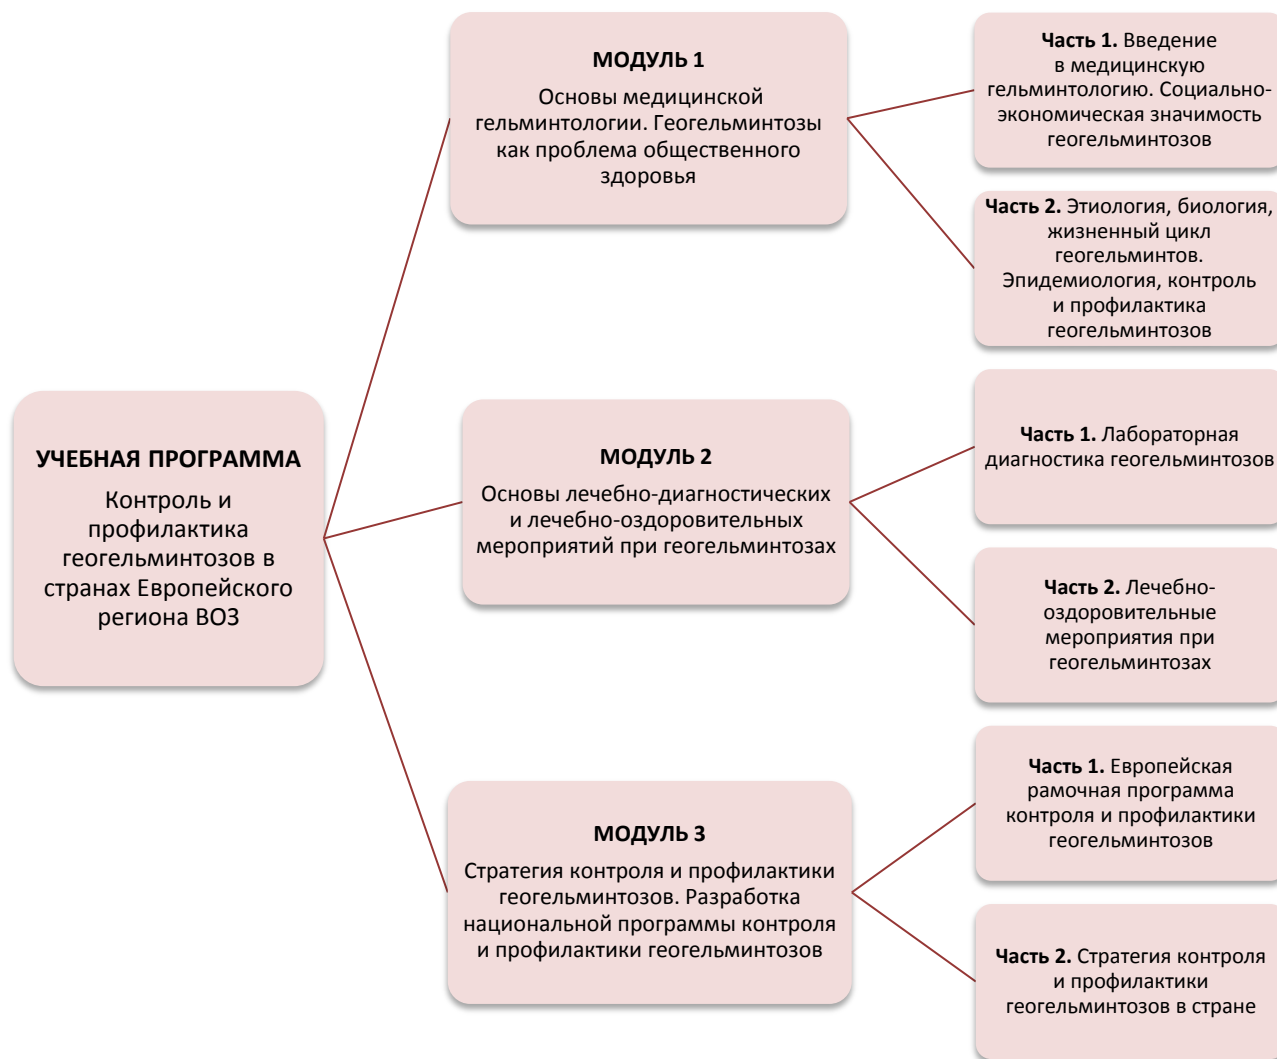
УЧЕБНАЯ ПРОГРАММА

Контроль и профилактика геогельминтозов в странах Европейского региона ВОЗ

МОДУЛЬ 1

Основы медицинской гельминтологии. Геогельминтозы как проблема общественного здоровья

Часть 1. Введение в медицинскую гельминтологию. Социально-экономическая значимость геогельминтозов

Часть 2. Этиология, биология, жизненный цикл геогельминтов. Эпидемиология, контроль и профилактика геогельминтозов

МОДУЛЬ 2

Основы лечебно-диагностических и лечебно-оздоровительных мероприятий при геогельминтозах

Часть 1. Лабораторная диагностика геогельминтозов

Часть 2. Лечебно-оздоровительные мероприятия при геогельминтозах

МОДУЛЬ 3

Стратегия контроля и профилактики геогельминтозов. Разработка национальной программы контроля и профилактики геогельминтозов

Часть 1. Европейская рамочная программа контроля и профилактики геогельминтозов

Часть 2. Стратегия контроля и профилактики геогельминтозов в стране